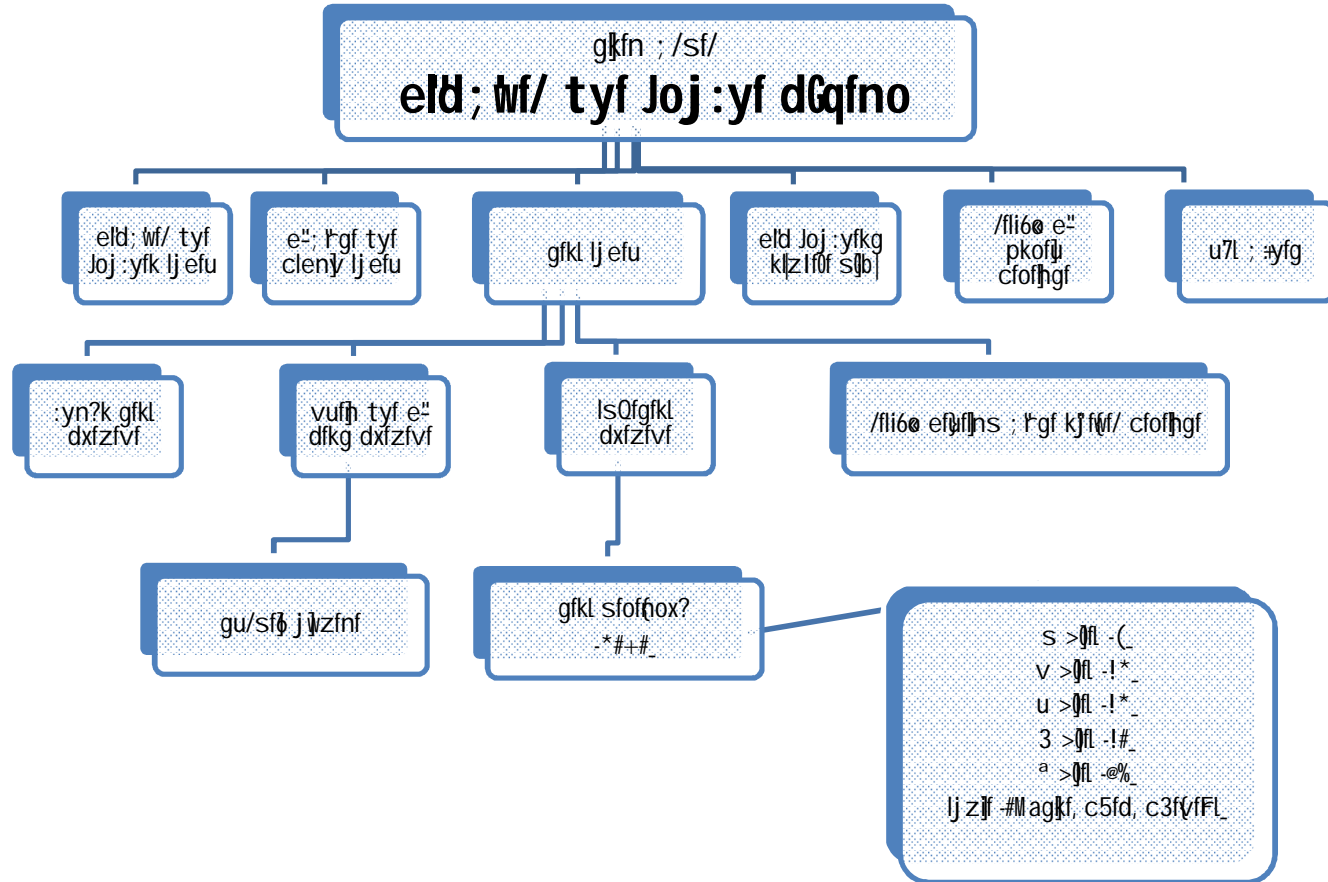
g]kfn ; /sf/
eld; Wf/ tyf Joj:yf dGqfno

eld; Wf/ tyf Joj:yfk lj efu

e": l'gf tyf clenl]v lj efu

gfkl lj efu

eld Joj:yfkg kl|zIf0f s[b|

/fli6«o e" pkofu cfof]hgf

u7l ; :yfg

:yn?k gfkl dxfzfvf

vufl] tyf e" dfkg dxfzfvf

lsQfgfkl dxfzfvf

/fli6«o efu]fns ; l'gf k]fWf/ cfof]hgf

gu/sf] j]lzfnf

gfkl sfofno?
-*#+#_

s >0fl -(_
v >0fl -!*_
u >0fl -!*_
3 >0fl -!#_
ª >0fl -@%_
lj z]if -#M agk]f, c5fd, c3f{vfFL_